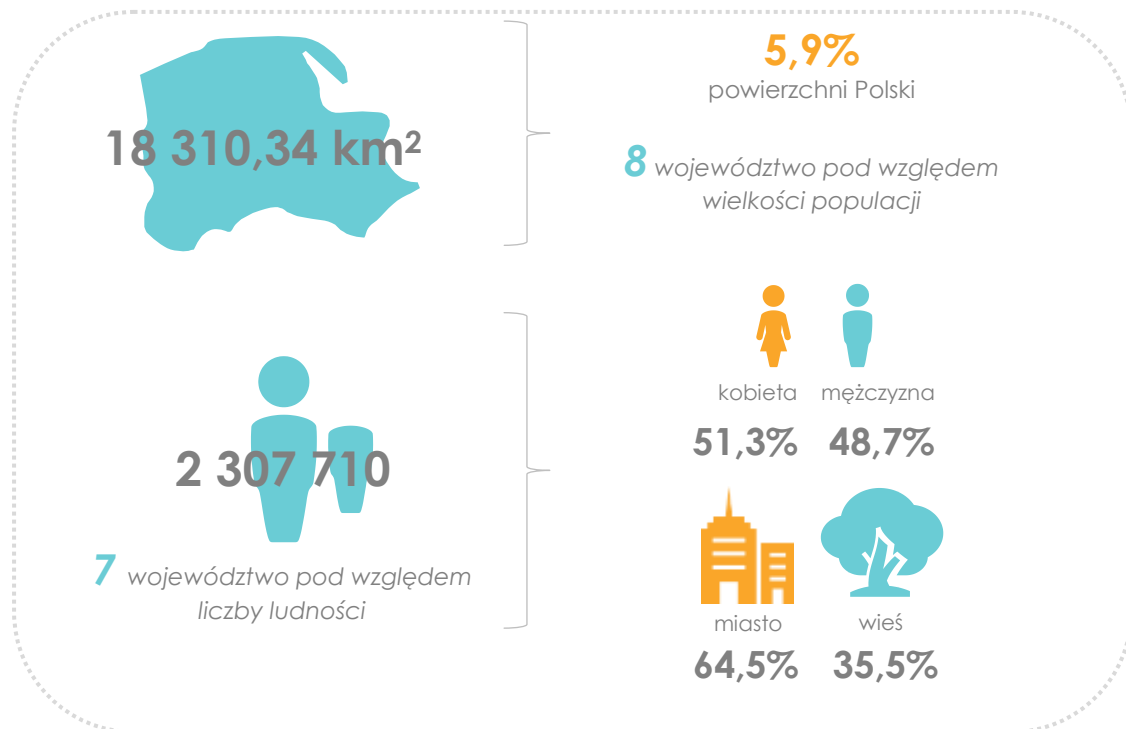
18 310,34 km$^2$

5,9%
powierzchni Polski

8 województwo pod względem wielkości populacji

2 307 710

7 województwo pod względem liczby ludności

kobieta
51,3%

mężczyzna
48,7%

miasto
64,5%

wieś
35,5%